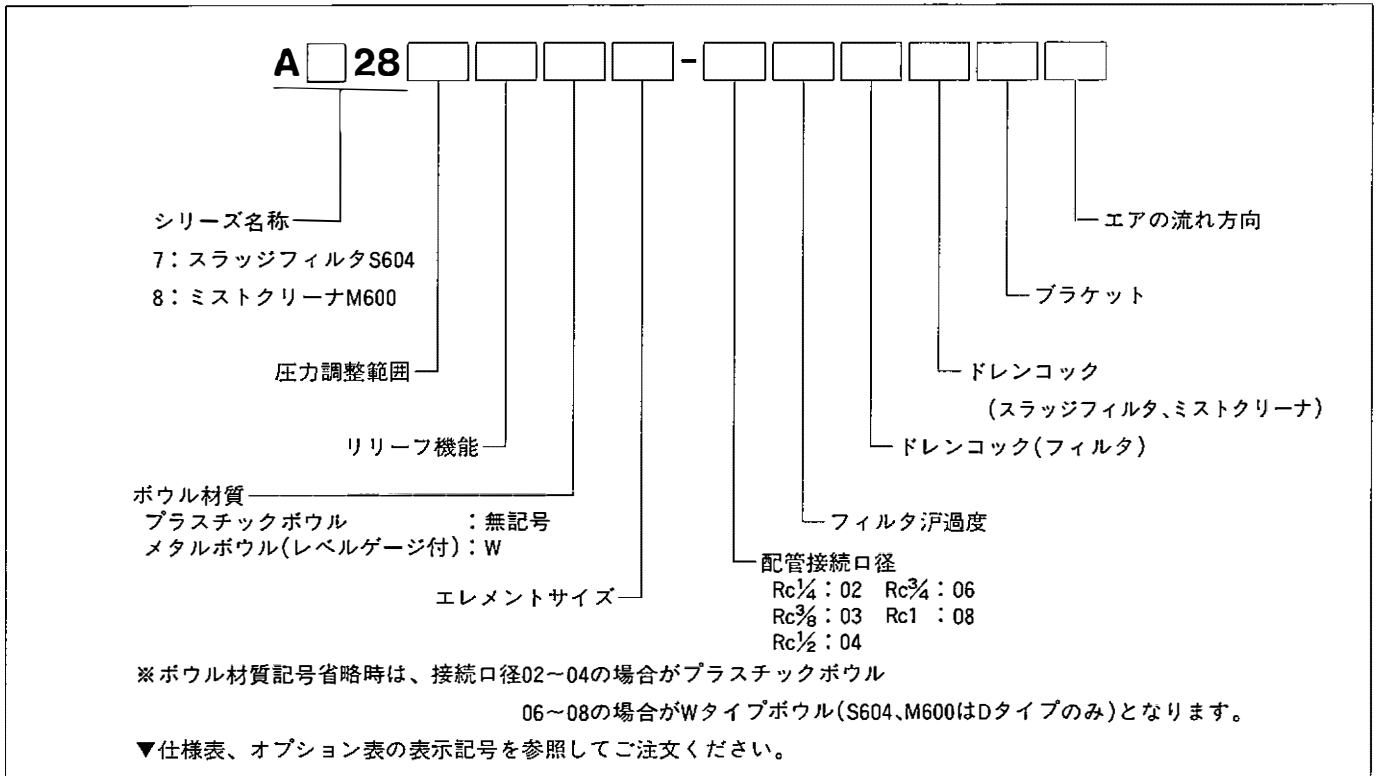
A □ 28 □ □ □ □ - □ □ □ □ □ □

シリーズ名称
7：スラッジフィルタS604
8：ミストクリーナM600

圧力調整範囲

リリーフ機能

ボウル材質
プラスチックボウル　　　　　：無記号
メタルボウル(レベルゲージ付)：W

エレメントサイズ

配管接続口径
Rc$\frac{1}{4}$：02　Rc$\frac{3}{4}$：06
Rc$\frac{3}{8}$：03　Rc1　：08
Rc$\frac{1}{2}$：04

フィルタ沪過度

ドレンコック(フィルタ)

ドレンコック
(スラッジフィルタ、ミストクリーナ)

ブラケット

エアの流れ方向

※ボウル材質記号省略時は、接続口径02～04の場合がプラスチックボウル
06～08の場合がWタイプボウル(S604、M600はDタイプのみ)となります。

▼仕様表、オプション表の表示記号を参照してご注文ください。